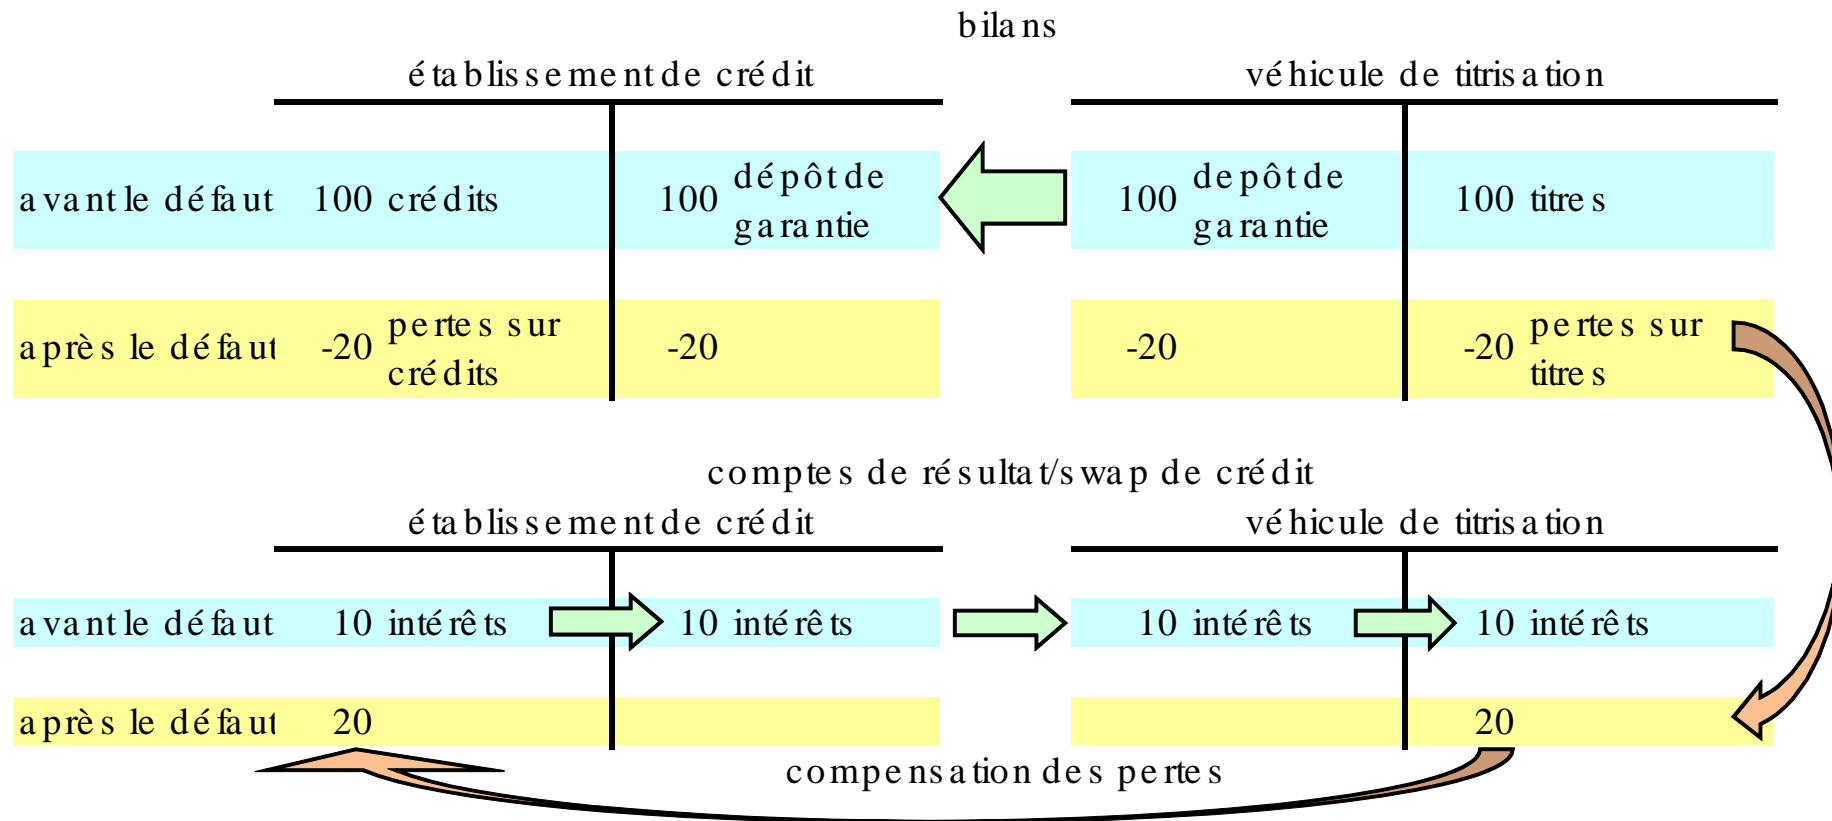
bilans

établissement de crédit

véhicule de titrisation

| | | |
|---|---|---|
| avant le défaut | 100 crédits | 100 dépôt de garantie |
| après le défaut | -20 pertes sur crédits | -20 |

| | |
|---|---|
| 100 dépôt de garantie | 100 titres |
| -20 | -20 pertes sur titres |

comptes de résultat/swap de crédit

établissement de crédit

véhicule de titrisation

| | | |
|---|---|---|
| avant le défaut | 10 intérêts | 10 intérêts |
| après le défaut | 20 | |

| | |
|---|---|
| 10 intérêts | 10 intérêts |
| | 20 |

compensation des pertes